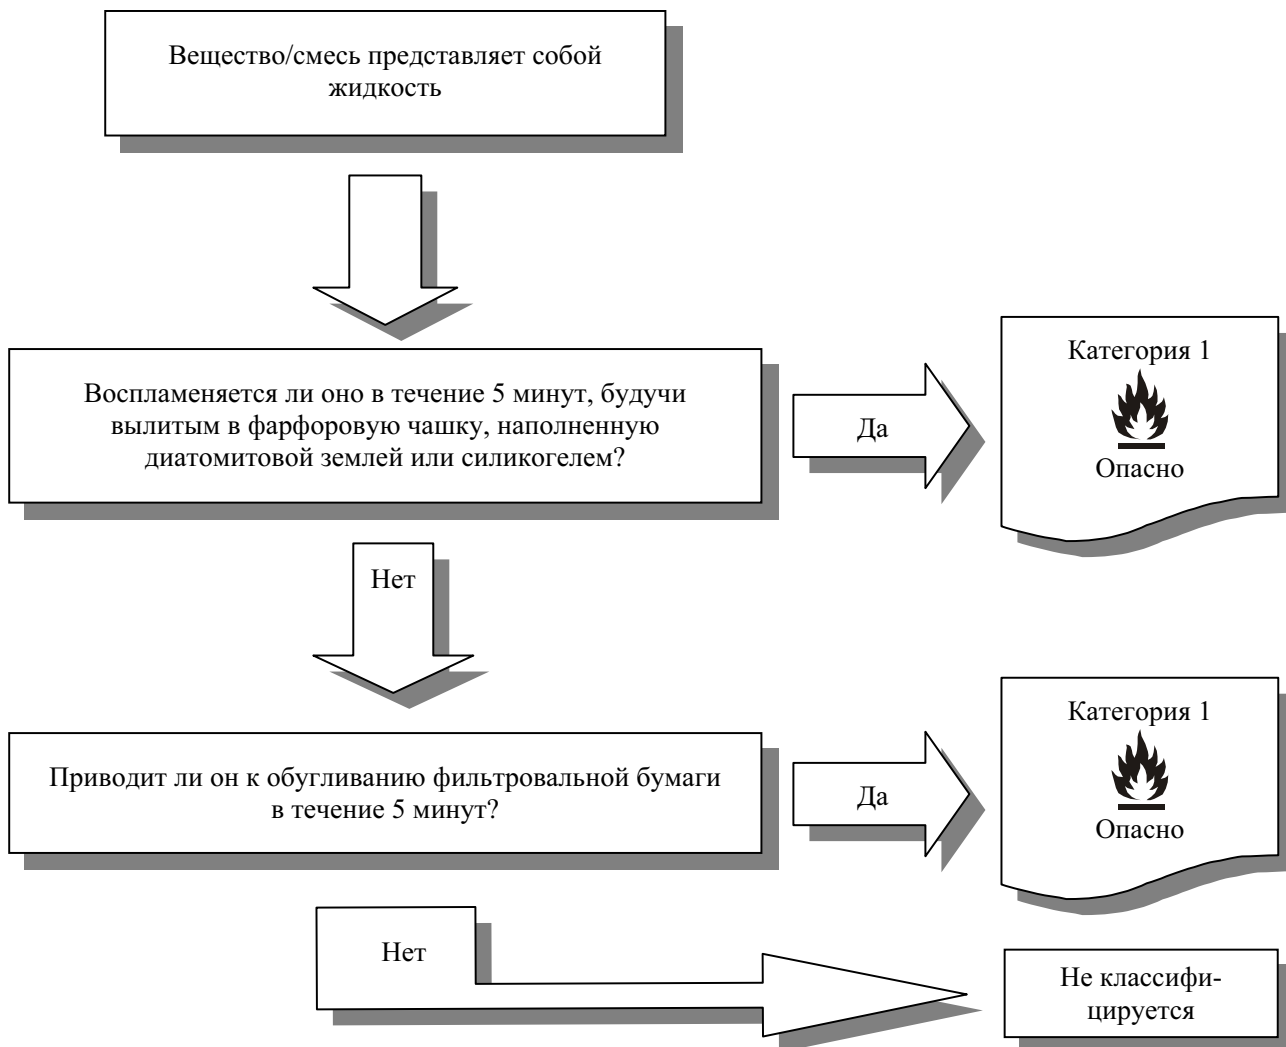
Вещество/смесь представляет собой жидкость

Воспламеняется ли оно в течение 5 минут, будучи вылитым в фарфоровую чашку, наполненную диатомитовой землей или силикогелем?

Да

Категория 1

Опасно

Нет

Приводит ли он к обугливанию фильтровальной бумаги в течение 5 минут?

Да

Категория 1

Опасно

Нет

Не классифицируется